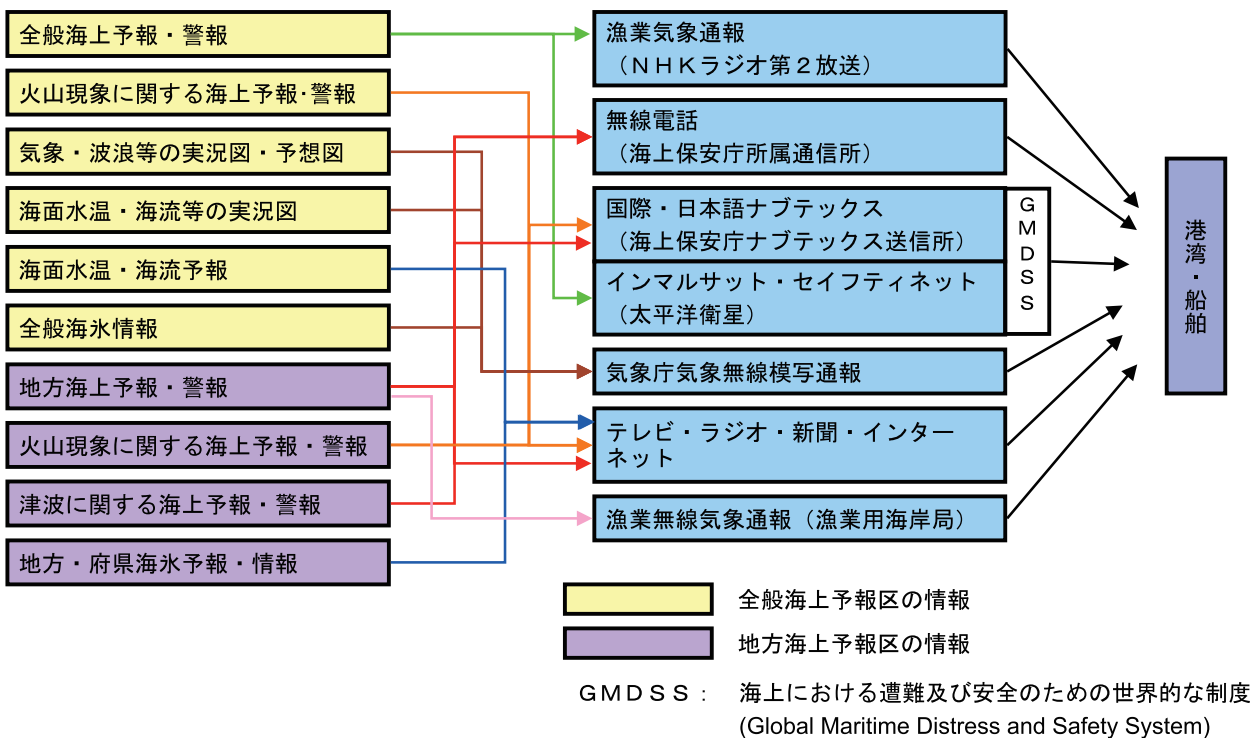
全般海上予報・警報

火山現象に関する海上予報･警報

気象・波浪等の実況図・予想図

海面水温・海流等の実況図

海面水温・海流予報

全般海氷情報

地方海上予報・警報

火山現象に関する海上予報・警報

津波に関する海上予報・警報

地方・府県海氷予報・情報

漁業気象通報
（ＮＨＫラジオ第２放送）

無線電話
（海上保安庁所属通信所）

国際・日本語ナブテックス
（海上保安庁ナブテックス送信所）

インマルサット・セイフティネット
（太平洋衛星）

ＧＭＤＳＳ

気象庁気象無線模写通報

テレビ・ラジオ・新聞・インターネット

漁業無線気象通報（漁業用海岸局）

港湾・船舶

全般海上予報区の情報

地方海上予報区の情報

ＧＭＤＳＳ： 海上における遭難及び安全のための世界的な制度
(Global Maritime Distress and Safety System)